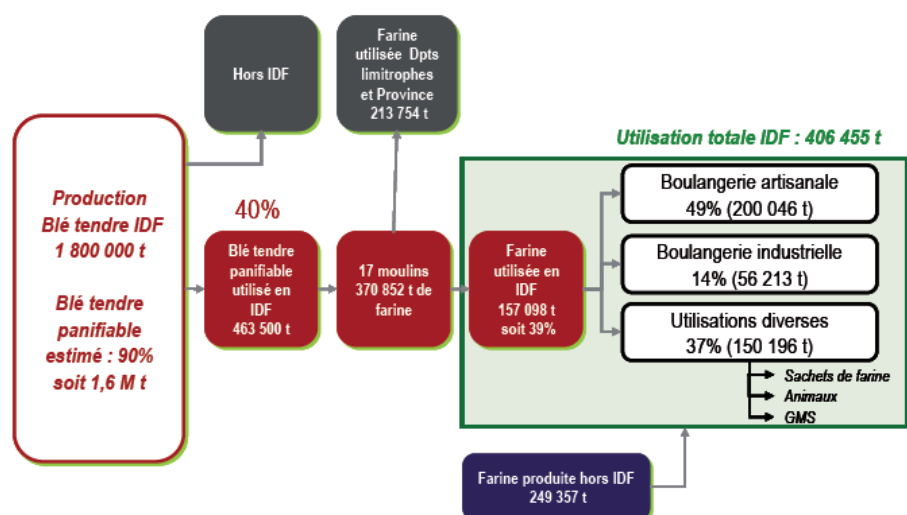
Hors IDF

Farine utilisée Dpts limitrophes et Province 213 754 t

Utilisation totale IDF : 406 455 t

Production Blé tendre IDF 1 800 000 t

Blé tendre panifiable estimé : 90% soit 1,6 M t

40%

Blé tendre panifiable utilisé en IDF 463 500 t

17 moulins 370 852 t de farine

Farine utilisée en IDF 157 098 t soit 39%

Boulangerie artisanale 49% (200 046 t)

Boulangerie industrielle 14% (56 213 t)

Utilisations diverses 37% (150 196 t)

Sachets de farine

Animaux

GMS

Farine produite hors IDF 249 357 t